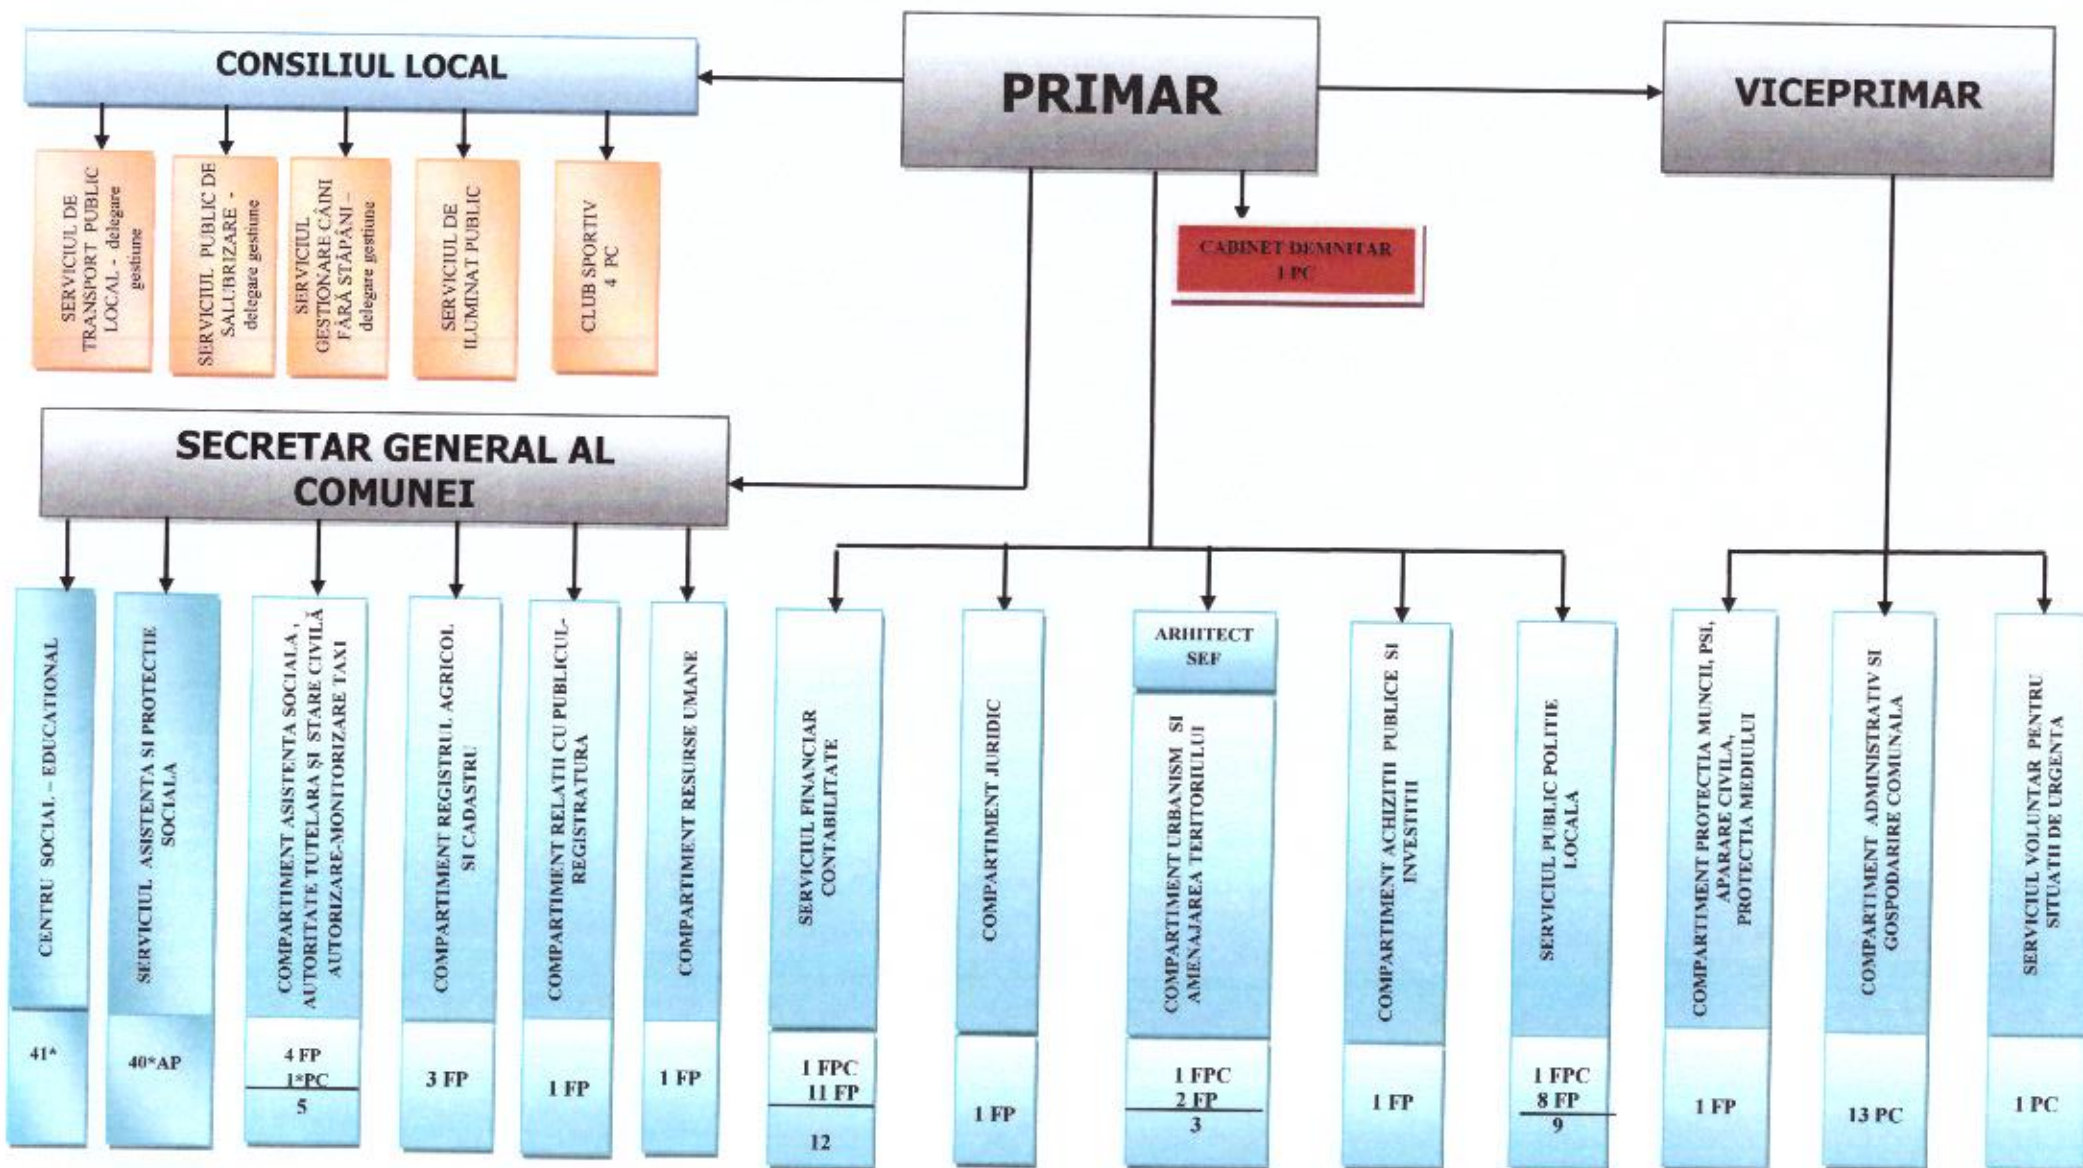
CONSILIUL LOCAL

PRIMAR

VICEPRIMAR

SERVICIUL DE TRANSPORT PUBLIC LOCAL - delegare gestiune

SERVICIUL PUBLIC DE SALUBRIZARE - delegare gestiune

SERVICIUL GESTIONARE CÂINI FĂRĂ STĂPÂNI - delegare gestiune

SERVICIUL DE ILUMINAT PUBLIC

CLUB SPORTIV 4 PC

CABINET DEMNITAR 1 PC

SECRETAR GENERAL AL COMUNEI

CENTRU SOCIAL - EDUCATIONAL
41*

SERVICIUL ASISTENTA SI PROTECTIE SOCIALA
40*AP

COMPARTIMENT ASISTENTA SOCIALA, AUTORITATE TUTELARA ŞI STARE CIVILĂ AUTORIZARE-MONITORIZARE TAXI
4 FP
1*PC
5

COMPARTIMENT REGISTRUL AGRICOL SI CADASTRU
3 FP

COMPARTIMENT RELATII CU PUBLICUL-REGISTRATURA
1 FP

COMPARTIMENT RESURSE UMANE
1 FP

SERVICIUL FINANCIAR CONTABILITATE
1 FPC
11 FP
12

COMPARTIMENT JURIDIC
1 FP

ARHITECT SEF
COMPARTIMENT URBANISM SI AMENAJAREA TERITORIULUI
1 FPC
2 FP
3

COMPARTIMENT ACHIZITII PUBLICE SI INVESTITII
1 FP

SERVICIUL PUBLIC POLITIE LOCALA
1 FPC
8 FP
9

COMPARTIMENT PROTECTIA MUNCII, PSI, APARARE CIVILA, PROTECTIA MEDIULUI
1 FP

COMPARTIMENT ADMINISTRATIV SI GOSPODARIRE COMUNALA
13 PC

SERVICIUL VOLUNTAR PENTRU SITUATII DE URGENTA
1 PC